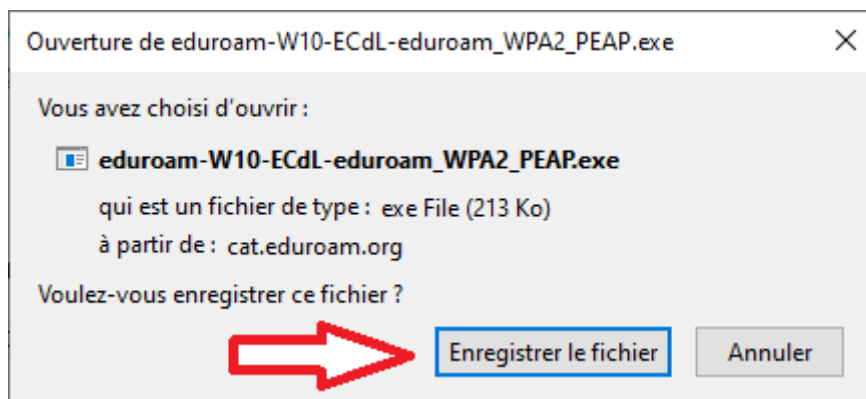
Ouverture de eduroam-W10-ECdL-eduroam_WPA2_PEAP.exe ×

Vous avez choisi d'ouvrir :

eduroam-W10-ECdL-eduroam_WPA2_PEAP.exe

qui est un fichier de type : exe File (213 Ko)

à partir de : cat.eduroam.org

Voulez-vous enregistrer ce fichier ?

Enregistrer le fichier

Annuler